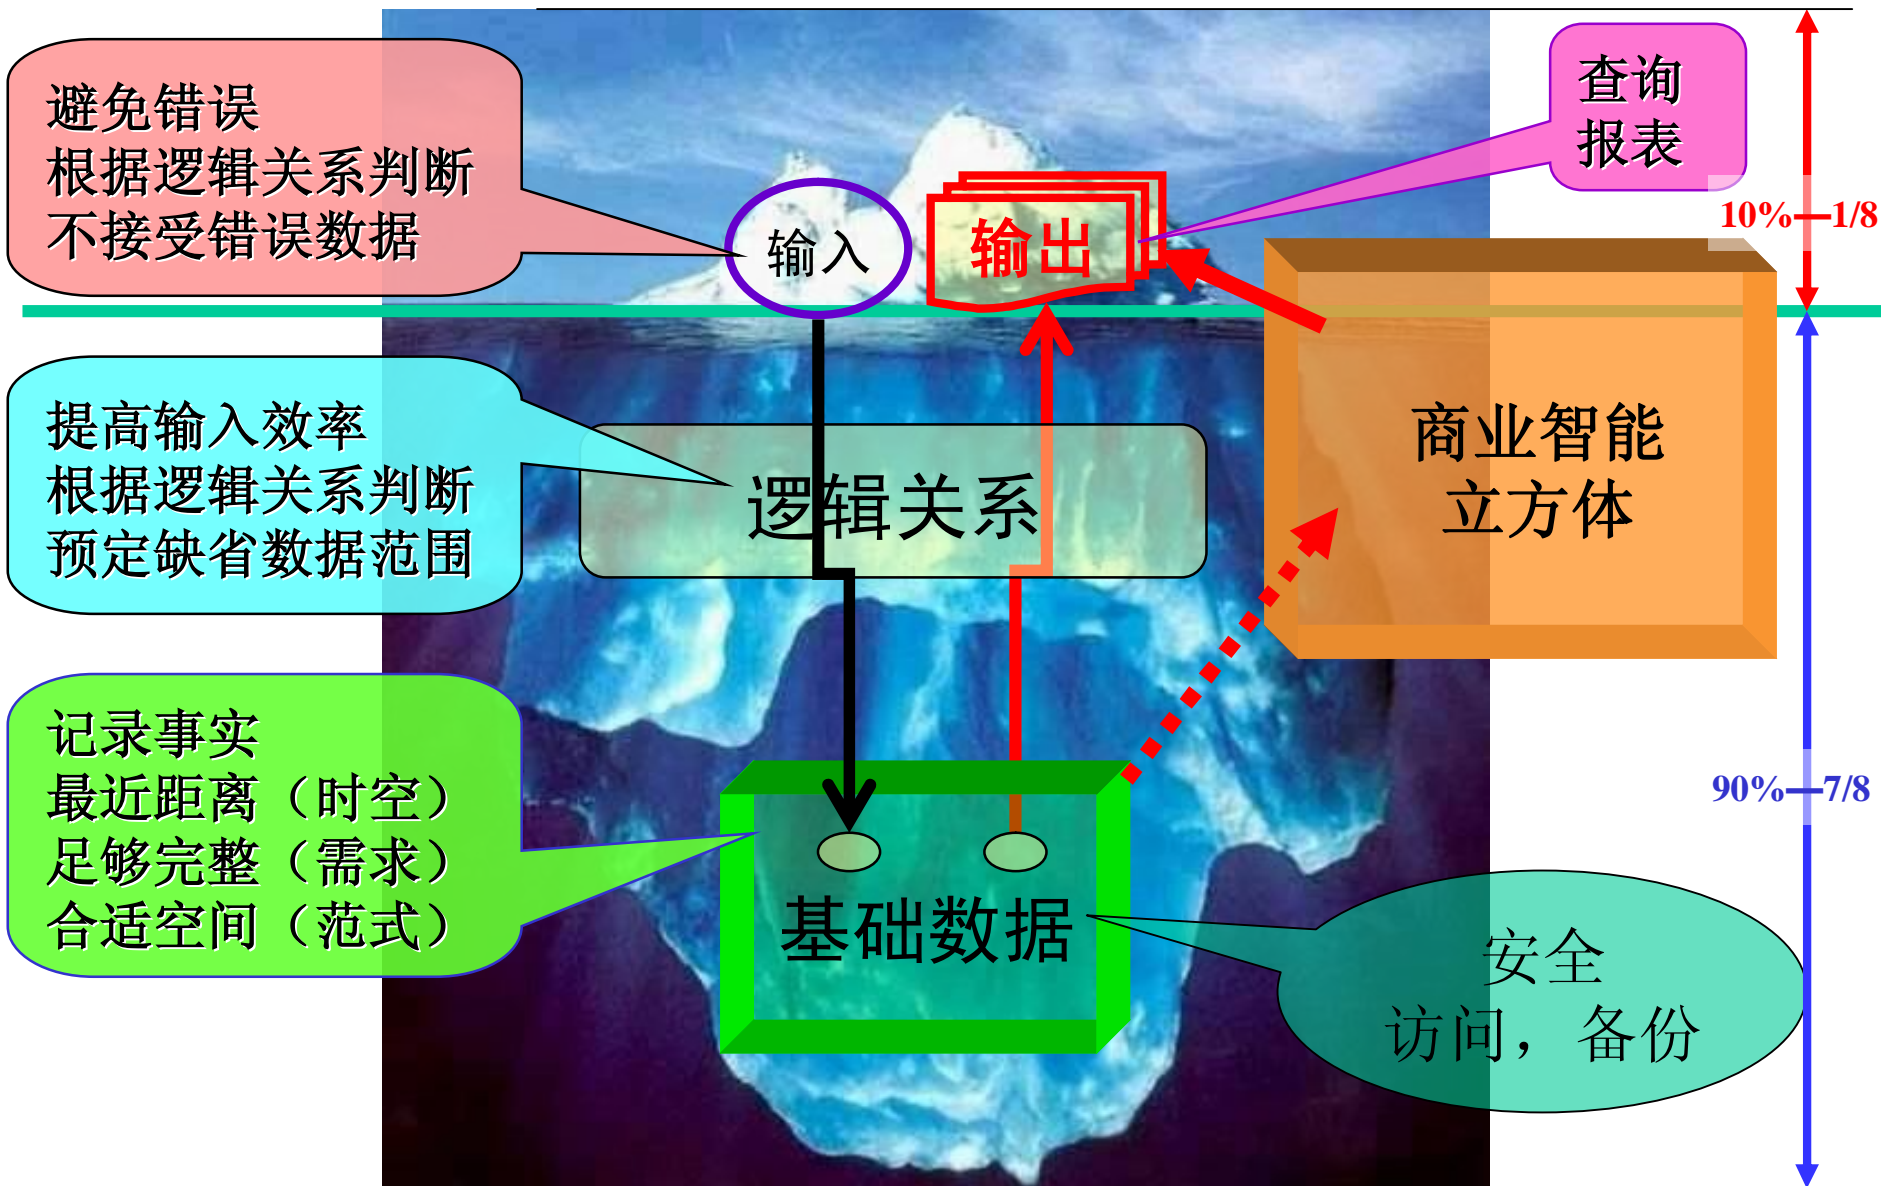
避免错误
根据逻辑关系判断
不接受错误数据

输入

输出

查询
报表

10%—1/8

提高输入效率
根据逻辑关系判断
预定缺省数据范围

逻辑关系

商业智能
立方体

记录事实
最近距离（时空）
足够完整（需求）
合适空间（范式）

基础数据

90%—7/8

安全
访问，备份